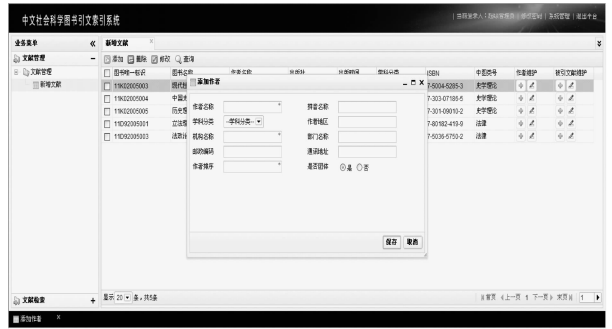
中文社会科学图书引文索引系统

| 当前登录人：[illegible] | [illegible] | 系统管理 | 退出平台

业务菜单 《 新增文献 ×

文献管理 −

文献管理

新增文献

添加 删除 修改 查询

| 图书唯一标识 | 图书名称 | 作者名称 | 出版社 | 出版时间 | 学科分类 | ISBN | 中图类号 | 作者维护 | 被引文献维护 |
|---|---|---|---|---|---|---|---|---|---|
| 11K02005003 | 现代性 | | | | | 7-5004-5285-3 | 史学理论 | | |
| 11K02005004 | 中国史 | | | | | 7-303-07185-5 | 史学理论 | | |
| 11K02005005 | 历史学 | | | | | 7-301-09010-2 | 史学理论 | | |
| 11D92005001 | 立法者 | | | | | 7-80182-419-9 | 法律 | | |
| 11D92005002 | 法律经 | | | | | 7-5036-5750-2 | 法律 | | |

添加作者 − □ ×

作者名称 * 拼音名称

学科分类 -学科分类- 作者地区

机构名称 * 部门名称

邮政编码 通讯地址

作者排序 * 是否团体 ◉是 ○否

保存 取消

显示 20 条，共5条

首页 《上一页 1 下一页》 末页 1

文献检索 +

添加作者 ×